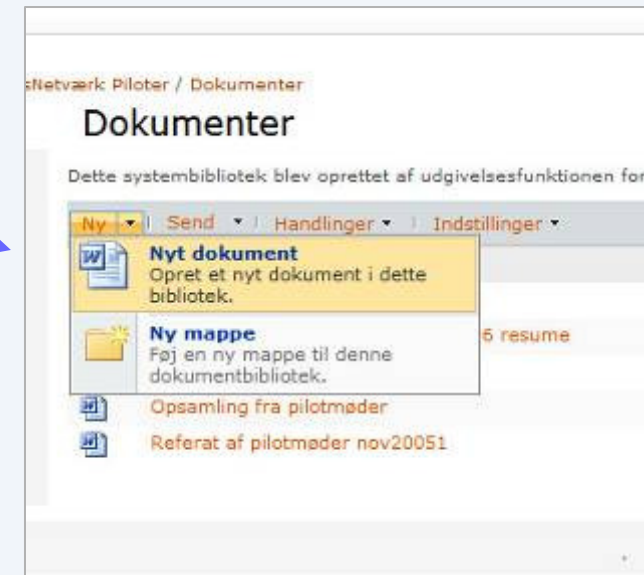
sNetværk Piloter / Dokumenter

Dokumenter

Dette systembibliotek blev oprettet af udgivelsesfunktionen for

Ny | Send | Handlinger | Indstillinger

Nyt dokument
Opret et nyt dokument i dette bibliotek.

Ny mappe
Føj en ny mappe til denne dokumentbibliotek.

6 resume

Opsamling fra pilotmøder

Referat af pilotmøder nov20051